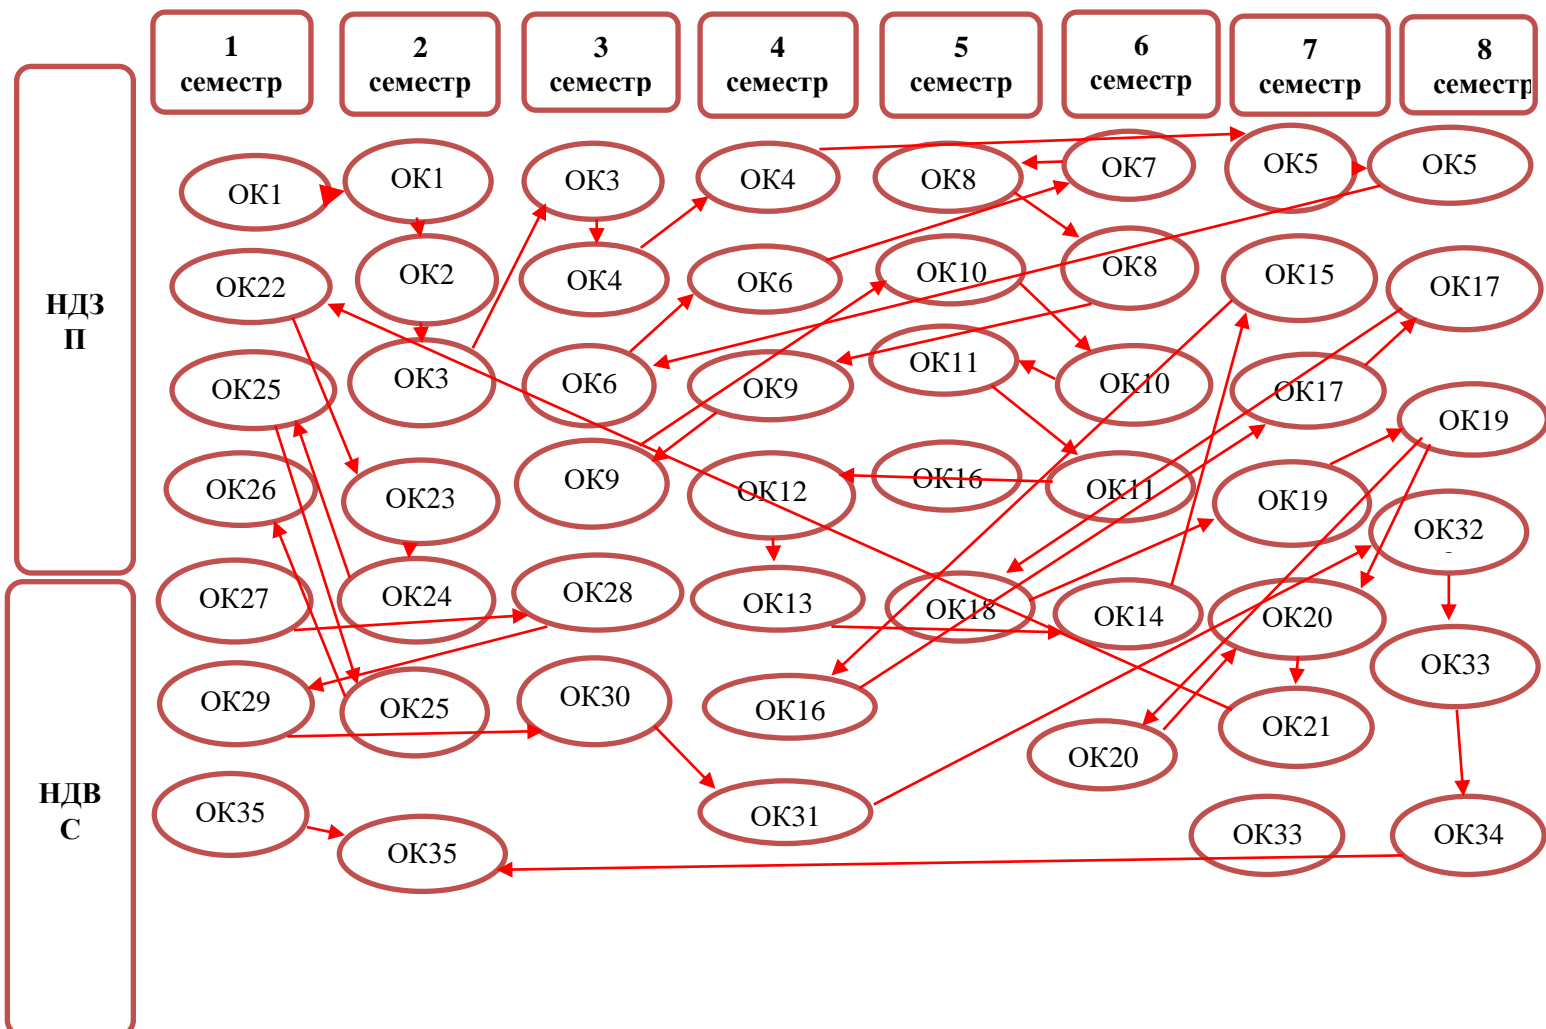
1 семестр

2 семестр

3 семестр

4 семестр

5 семестр

6 семестр

7 семестр

8 семестр

НДЗП

НДВС

ОК1
ОК1
ОК3
ОК4
ОК8
ОК7
ОК5
ОК5

ОК22
ОК2
ОК4
ОК6
ОК10
ОК8
ОК15
ОК17

ОК25
ОК3
ОК6
ОК9
ОК11
ОК10
ОК17
ОК19

ОК26
ОК23
ОК9
ОК12
ОК16
ОК11
ОК19
ОК32

ОК27
ОК24
ОК28
ОК13
ОК18
ОК14
ОК20
ОК33

ОК29
ОК25
ОК30
ОК16
ОК21
ОК20

ОК31

ОК35
ОК35
ОК33
ОК34